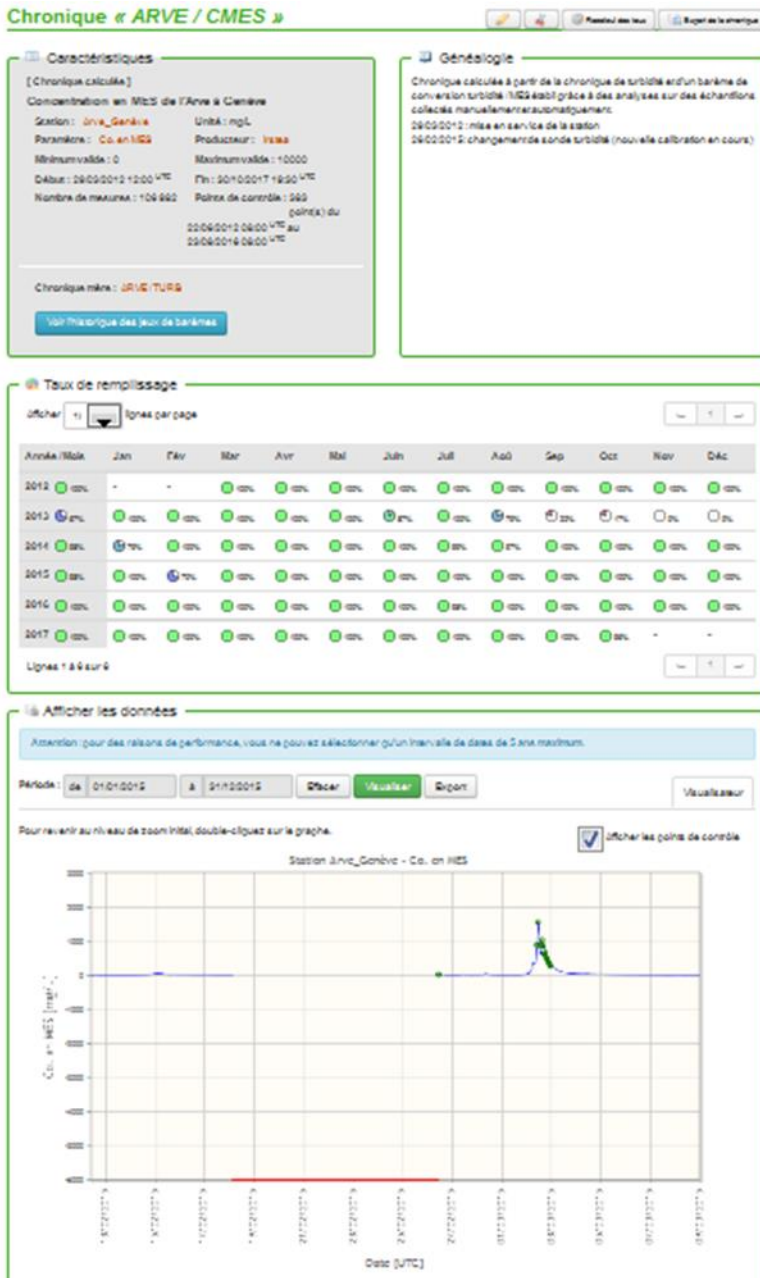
Chronique « ARVE / CMES »

Résultat des jeux | Budget de la chronique

Caractéristiques

[ Chronique calculée ]

Concentration en MES de l'Arve à Genève

Station : Arve_Genève
Unité : mg/L
Paramètre : Co. en MES
Producteur : Irstea
Minimum valide : 0
Maximum valide : 10000
Début : 29/03/2012 12:00 UTC
Fin : 30/10/2017 19:50 UTC
Nombre de mesures : 109 992
Points de contrôle : 593 point(s) du 22/06/2012 06:00 UTC au 23/08/2016 06:00 UTC

Chronique mère : ARVE/TURB

Voir l'historique des jeux de barèmes

Généalogie

Chronique calculée à partir de la chronique de turbidité et d'un barème de conversion turbidité / MES établi grâce à des analyses sur des échantillons collectés manuellement et automatiquement.
29/03/2012 : mise en service de la station
29/02/2012 : changement de sonde turbidité (nouvelle calibration en cours)

Taux de remplissage

Afficher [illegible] lignes par page

| Année / Mois | Jan | Fév | Mar | Avr | Mai | Juin | Juil | Aoû | Sep | Oct | Nov | Déc |
|---|---|---|---|---|---|---|---|---|---|---|---|---|
| 2012 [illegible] | - | - | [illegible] | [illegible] | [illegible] | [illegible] | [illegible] | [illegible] | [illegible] | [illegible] | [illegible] | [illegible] |
| 2013 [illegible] | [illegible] | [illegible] | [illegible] | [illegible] | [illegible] | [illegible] | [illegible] | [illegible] | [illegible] | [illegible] | 0% | 0% |
| 2014 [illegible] | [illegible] | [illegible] | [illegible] | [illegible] | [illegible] | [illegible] | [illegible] | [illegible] | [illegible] | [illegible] | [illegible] | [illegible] |
| 2015 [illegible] | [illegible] | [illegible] | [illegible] | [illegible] | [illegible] | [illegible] | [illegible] | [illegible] | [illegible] | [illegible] | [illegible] | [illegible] |
| 2016 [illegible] | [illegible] | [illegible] | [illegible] | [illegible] | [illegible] | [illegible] | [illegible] | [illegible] | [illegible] | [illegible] | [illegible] | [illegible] |
| 2017 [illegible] | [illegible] | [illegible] | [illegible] | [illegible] | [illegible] | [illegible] | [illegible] | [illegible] | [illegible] | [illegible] | - | - |

Lignes 1 à 6 sur 6

Afficher les données

Attention : pour des raisons de performance, vous ne pouvez sélectionner qu'un intervalle de dates de 5 ans maximum.

Période : de 01/01/2015 à 31/12/2015 Effacer Visualiser Export

Visualiseur

Pour revenir au niveau de zoom initial, double-cliquez sur le graphe.

Afficher les points de contrôle

Station Arve_Genève - Co. en MES

Co. en MES [mg.L-1]

Date [UTC]

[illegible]